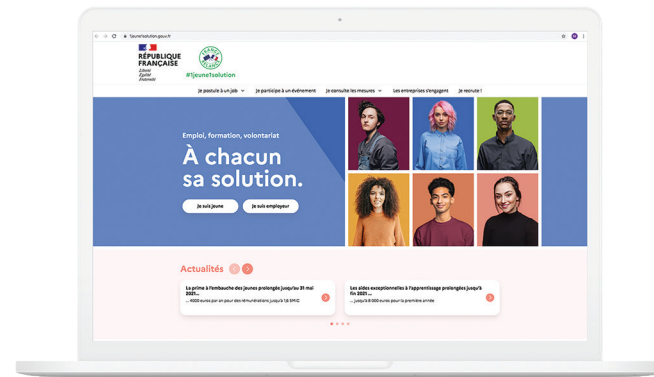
1jeune1solution.gouv.fr

RÉPUBLIQUE FRANÇAISE
Liberté
Égalité
Fraternité

FRANCE RELANCE

#1jeune1solution

Je postule à un job
Je participe à un événement
Je consulte les mesures
Les entreprises s'engagent
Je recrute !

Emploi, formation, volontariat

À chacun sa solution.

Je suis jeune
Je suis employeur

Actualités

La prime à l'embauche des jeunes prolongée jusqu'au 31 mai 2021...
... 4000 euros sur un an pour des rémunérations jusqu'à 1,6 SMIC

Les aides exceptionnelles à l'apprentissage prolongées jusqu'à fin 2021...
... jusqu'à 8 000 euros pour la première année